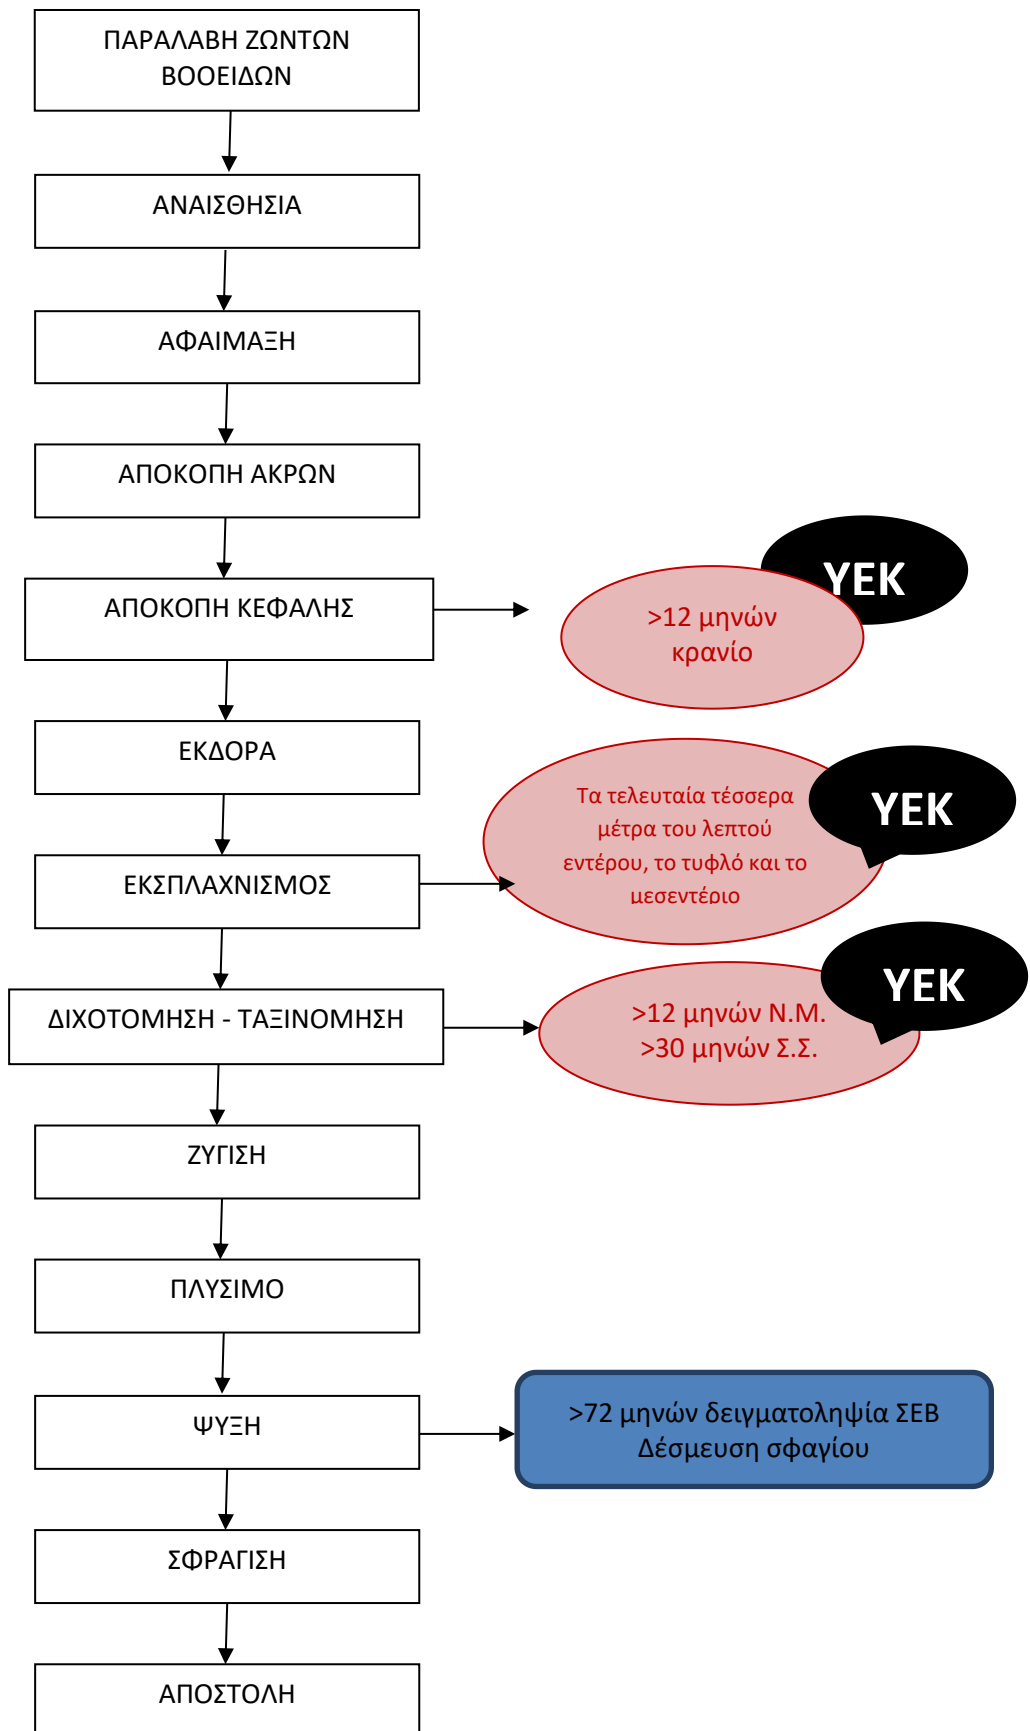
ΠΑΡΑΛΑΒΗ ΖΩΝΤΩΝ ΒΟΟΕΙΔΩΝ

ΑΝΑΙΣΘΗΣΙΑ

ΑΦΑΙΜΑΞΗ

ΑΠΟΚΟΠΗ ΑΚΡΩΝ

ΑΠΟΚΟΠΗ ΚΕΦΑΛΗΣ

ΥΕΚ

>12 μηνών κρανίο

ΕΚΔΟΡΑ

Τα τελευταία τέσσερα μέτρα του λεπτού εντέρου, το τυφλό και το μεσεντέριο

ΥΕΚ

ΕΚΣΠΛΑΧΝΙΣΜΟΣ

ΔΙΧΟΤΟΜΗΣΗ - ΤΑΞΙΝΟΜΗΣΗ

ΥΕΚ

>12 μηνών Ν.Μ.
>30 μηνών Σ.Σ.

ΖΥΓΙΣΗ

ΠΛΥΣΙΜΟ

ΨΥΞΗ

>72 μηνών δειγματοληψία ΣΕΒ
Δέσμευση σφαγίου

ΣΦΡΑΓΙΣΗ

ΑΠΟΣΤΟΛΗ